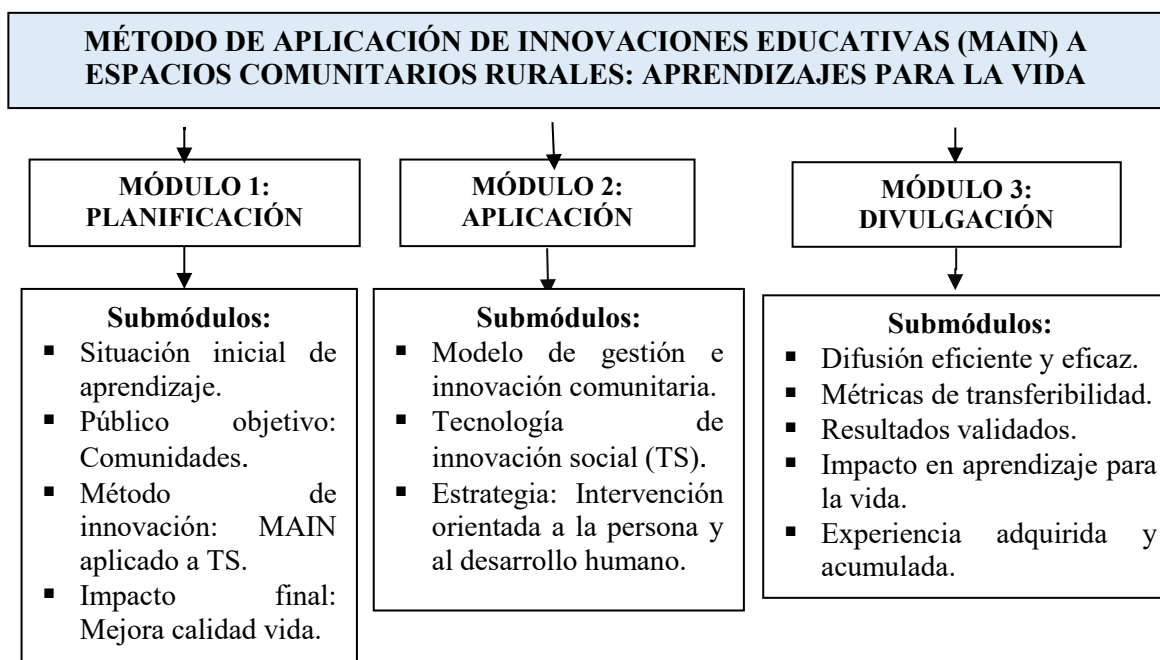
MÉTODO DE APLICACIÓN DE INNOVACIONES EDUCATIVAS (MAIN) A ESPACIOS COMUNITARIOS RURALES: APRENDIZAJES PARA LA VIDA

MÓDULO 1: PLANIFICACIÓN

Submódulos:
- Situación inicial de aprendizaje.
- Público objetivo: Comunidades.
- Método de innovación: MAIN aplicado a TS.
- Impacto final: Mejora calidad vida.

MÓDULO 2: APLICACIÓN

Submódulos:
- Modelo de gestión e innovación comunitaria.
- Tecnología de innovación social (TS).
- Estrategia: Intervención orientada a la persona y al desarrollo humano.

MÓDULO 3: DIVULGACIÓN

Submódulos:
- Difusión eficiente y eficaz.
- Métricas de transferibilidad.
- Resultados validados.
- Impacto en aprendizaje para la vida.
- Experiencia adquirida y acumulada.